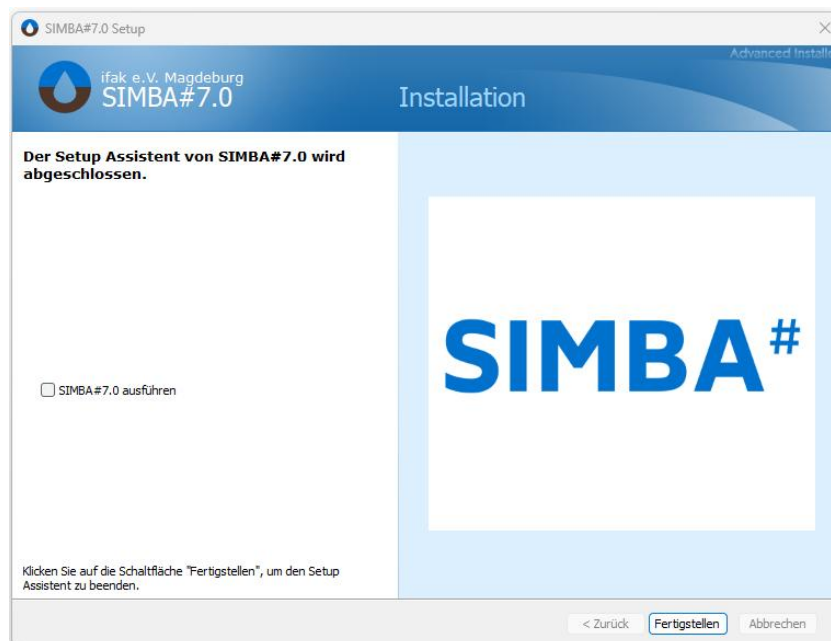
SIMBA#7.0 Setup

Advanced Install

ifak e.V. Magdeburg
SIMBA#7.0

Installation

Der Setup Assistent von SIMBA#7.0 wird abgeschlossen.

SIMBA#

SIMBA#7.0 ausführen

Klicken Sie auf die Schaltfläche "Fertigstellen", um den Setup Assistent zu beenden.

< Zurück

Fertigstellen

Abbrechen